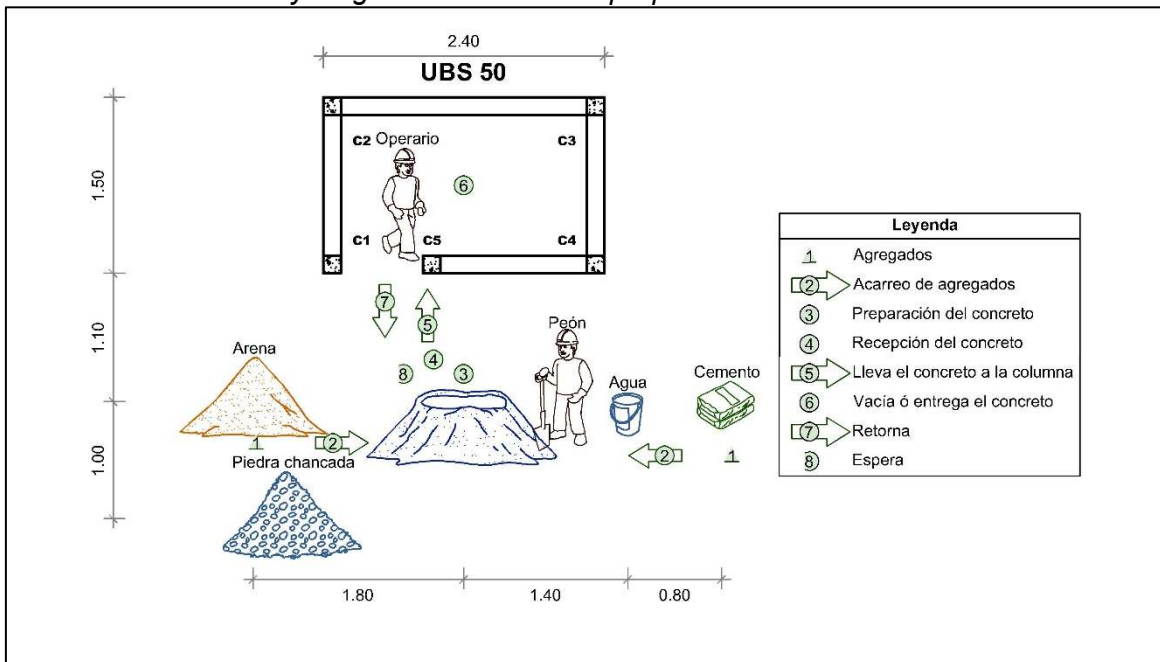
2.40
UBS 50

C2 Operario
C3
6
C1
C5
C4

1.50
1.10
1.00

7
5
4
8
3

Arena
Peón
Agua
Cemento
1
2
Piedra chancada
2
1

1.80
1.40
0.80

| Leyenda | |
|---|---|
| 1 | Agregados |
| 2 | Acarreo de agregados |
| 3 | Preparación del concreto |
| 4 | Recepción del concreto |
| 5 | Lleva el concreto a la columna |
| 6 | Vacía ó entrega el concreto |
| 7 | Retorna |
| 8 | Espera |